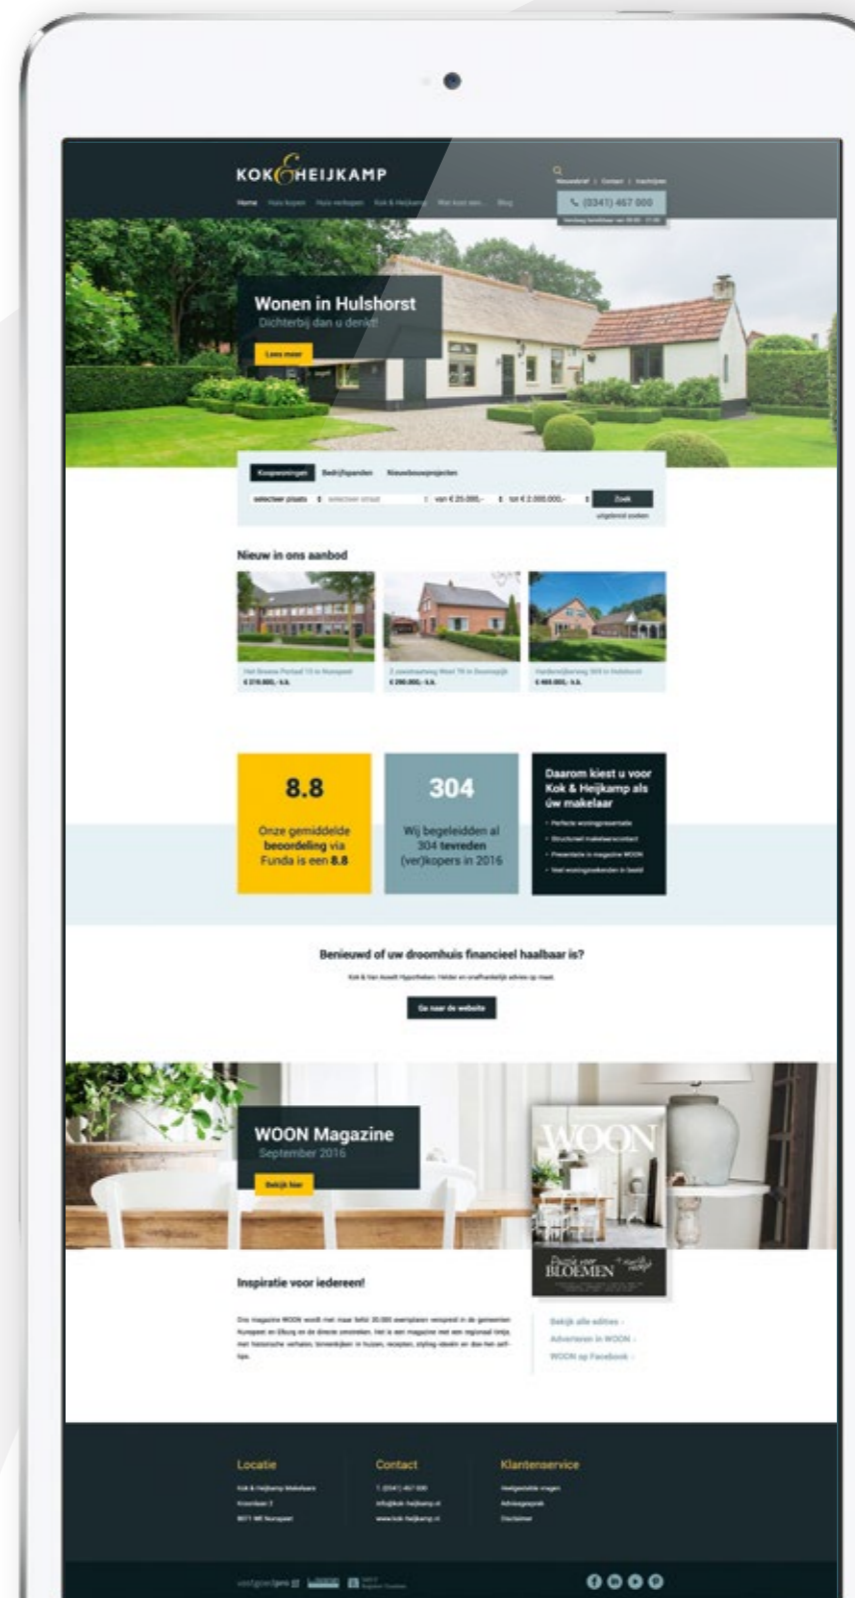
KOK & HEIJKAMP

Nieuwsbrief | Contact | Inschrijven

Home Huis kopen Huis verkopen Kok & Heijkamp Wat kost een... Blog

(0341) 467 000

Wonen in Hulshorst
Dichterbij dan u denkt!

Lees meer

Koopwoningen Bedrijfspanden Nieuwbouwprojecten

selecteer plaats selecteer straat van € 25.000,- tot € 2.000.000,- Zoek

uitgebreid zoeken

Nieuw in ons aanbod

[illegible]
€ 379.000,- k.k.

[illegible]
€ 290.000,- k.k.

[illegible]
€ 469.000,- k.k.

8.8
Onze gemiddelde beoordeling via Funda is een 8.8

304
Wij begeleidden al 304 tevreden (ver)kopers in 2016

Daarom kiest u voor Kok & Heijkamp als uw makelaar
• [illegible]
• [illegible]
• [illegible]
• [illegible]

Benieuwd of uw droomhuis financieel haalbaar is?

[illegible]

Ga naar de website

WOON Magazine
September 2016

Bekijk hier

WOON

BLOEMEN

Inspiratie voor iedereen!

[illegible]

Bekijk alle edities ›
Adverteren in WOON ›
WOON op Facebook ›

Locatie
Kok & Heijkamp Makelaars
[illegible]
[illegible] Nunspeet

Contact
T (0341) 467 000
info@kok-heijkamp.nl
www.kok-heijkamp.nl

Klantenservice
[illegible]
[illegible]
Disclaimer